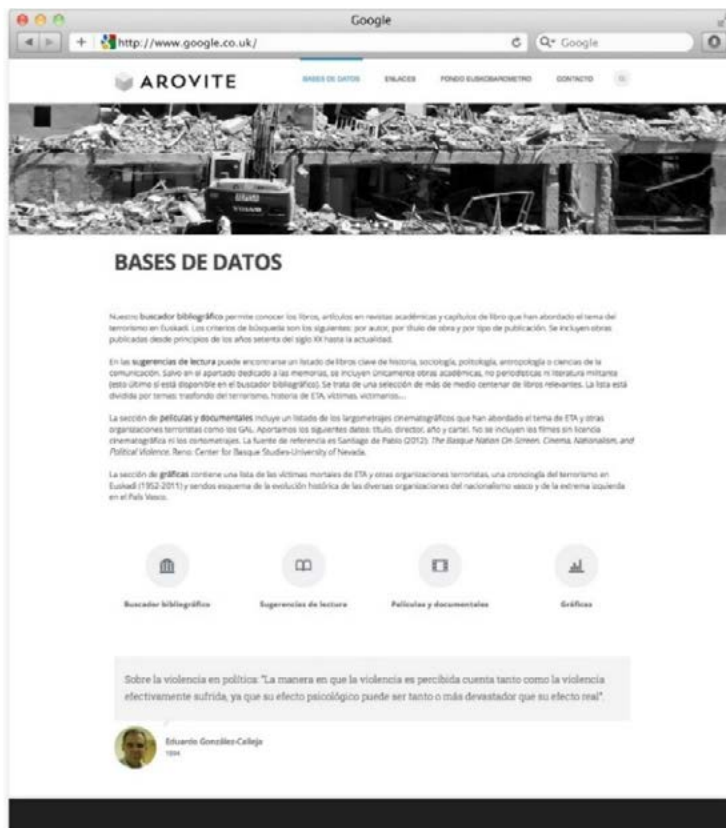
Google

http://www.google.co.uk/

Google

AROVITE

BASES DE DATOS ENLACES FONDO EUSKOBAROMETRO CONTACTO

BASES DE DATOS

Nuestro buscador bibliográfico permite conocer los libros, artículos en revistas académicas y capítulos de libro que han abordado el tema del terrorismo en Euskadi. Los criterios de búsqueda son los siguientes: por autor, por título de obra y por tipo de publicación. Se incluyen obras publicadas desde principios de los años setenta del siglo XX hasta la actualidad.

En las sugerencias de lectura puede encontrarse un listado de libros clave de historia, sociología, politología, antropología o ciencias de la comunicación. Salvo en el apartado dedicado a las memorias, se incluyen únicamente obras académicas, no periodísticas ni literatura militante (esto último sí está disponible en el buscador bibliográfico). Se trata de una selección de más de medio centenar de libros relevantes. La lista está dividida por temas: trasfondo del terrorismo, historia de ETA, víctimas, victimarios...

La sección de películas y documentales incluye un listado de los largometrajes cinematográficos que han abordado el tema de ETA y otras organizaciones terroristas como los GAL. Aportamos los siguientes datos: título, director, año y cartel. No se incluyen los filmes sin licencia cinematográfica ni los cortometrajes. La fuente de referencia es Santiago de Pablo (2012). The Basque Nation On-Screen. Cinema, Nationalism, and Political Violence. Reno: Center for Basque Studies-University of Nevada.

La sección de gráficas contiene una lista de las víctimas mortales de ETA y otras organizaciones terroristas, una cronología del terrorismo en Euskadi (1952-2011) y sendos esquema de la evolución histórica de las diversas organizaciones del nacionalismo vasco y de la extrema izquierda en el País Vasco.

Buscador bibliográfico

Sugerencias de lectura

Películas y documentales

Gráficas

Sobre la violencia en política: "La manera en que la violencia es percibida cuenta tanto como la violencia efectivamente sufrida, ya que su efecto psicológico puede ser tanto o más devastador que su efecto real".

Eduardo González Calleja
1994